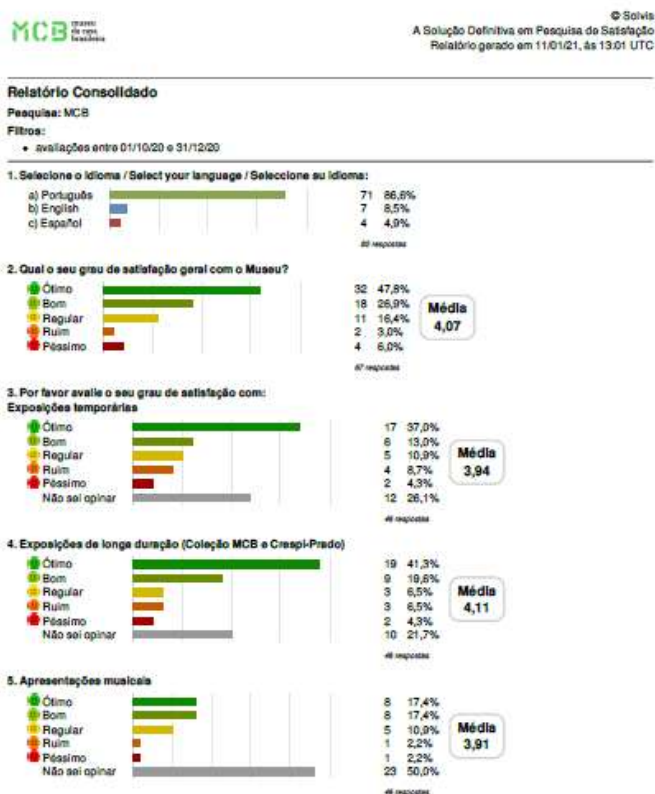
MCB museu da casa brasileira

© Solvis
A Solução Definitiva em Pesquisa de Satisfação
Relatório gerado em 11/01/21, às 13:01 UTC

Relatório Consolidado

Pesquisa: MCB

Filtros:
• avaliações entre 01/10/20 e 31/12/20

1. Selecione o idioma / Select your language / Seleccione su idioma:

| | | |
|---|---|---|
| a) Português | 71 | 86,6% |
| b) English | 7 | 8,5% |
| c) Español | 4 | 4,9% |

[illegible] respostas

2. Qual o seu grau de satisfação geral com o Museu?

| | | |
|---|---|---|
| Ótimo | 32 | 47,8% |
| Bom | 18 | 26,9% |
| Regular | 11 | 16,4% |
| Ruim | 2 | 3,0% |
| Péssimo | 4 | 6,0% |

Média 4,07

67 respostas

3. Por favor avalie o seu grau de satisfação com:
Exposições temporárias

| | | |
|---|---|---|
| Ótimo | 17 | 37,0% |
| Bom | 6 | 13,0% |
| Regular | 5 | 10,9% |
| Ruim | 4 | 8,7% |
| Péssimo | 2 | 4,3% |
| Não sei opinar | 12 | 26,1% |

Média 3,94

46 respostas

4. Exposições de longa duração (Coleção MCB e Crespi-Prado)

| | | |
|---|---|---|
| Ótimo | 19 | 41,3% |
| Bom | 9 | 19,6% |
| Regular | 3 | 6,5% |
| Ruim | 3 | 6,5% |
| Péssimo | 2 | 4,3% |
| Não sei opinar | 10 | 21,7% |

Média 4,11

46 respostas

5. Apresentações musicais

| | | |
|---|---|---|
| Ótimo | 8 | 17,4% |
| Bom | 8 | 17,4% |
| Regular | 5 | 10,9% |
| Ruim | 1 | 2,2% |
| Péssimo | 1 | 2,2% |
| Não sei opinar | 23 | 50,0% |

Média 3,91

46 respostas